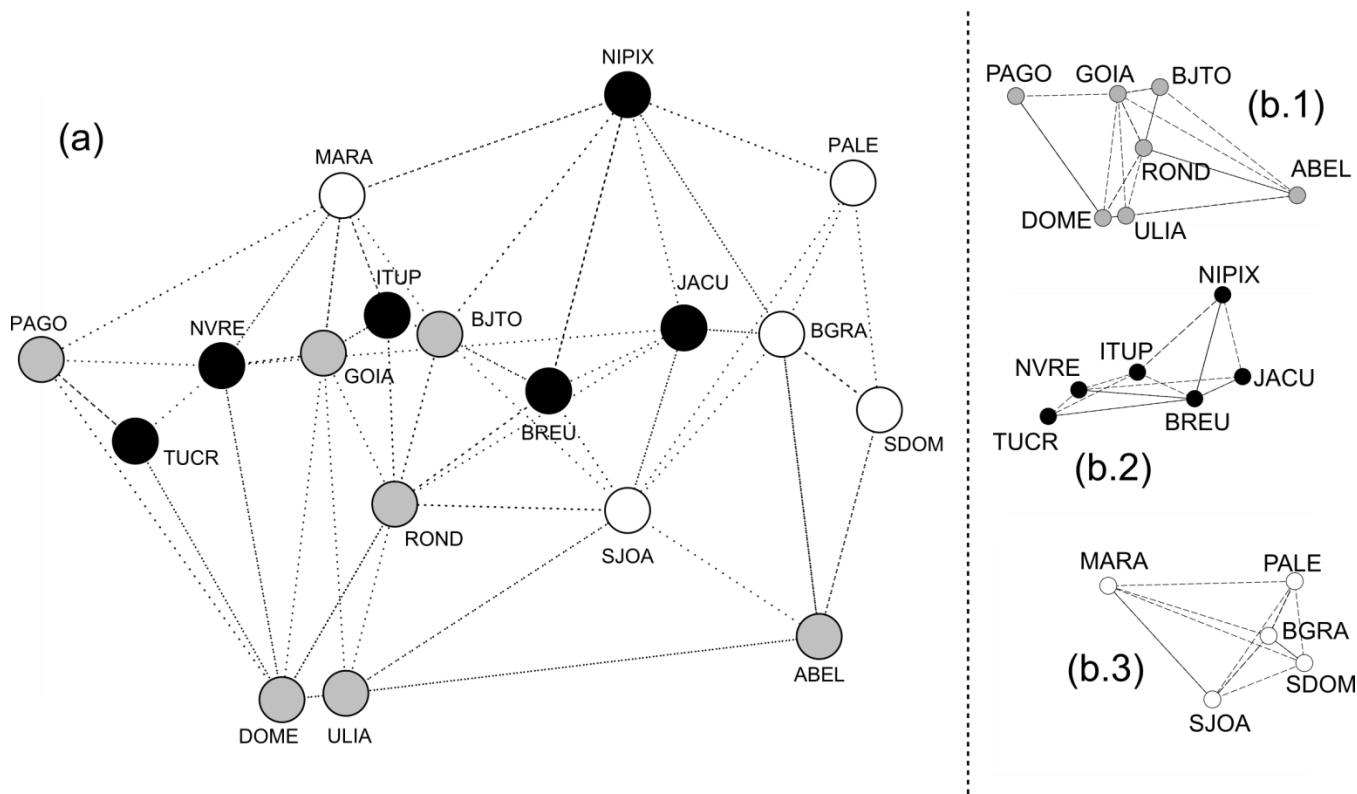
(a)

NIPIX
MARA
PALE
ITUP
JACU
PAGO
NVRE
BJTO
BGRA
GOIA
BREU
SDOM
TUCR
ROND
SJOA
ABEL
DOME
ULIA

PAGO
GOIA
BJTO
(b.1)
ROND
ABEL
DOME
ULIA

NIPIX
ITUP
NVRE
JACU
BREU
TUCR
(b.2)

MARA
PALE
BGRA
(b.3)
SDOM
SJOA